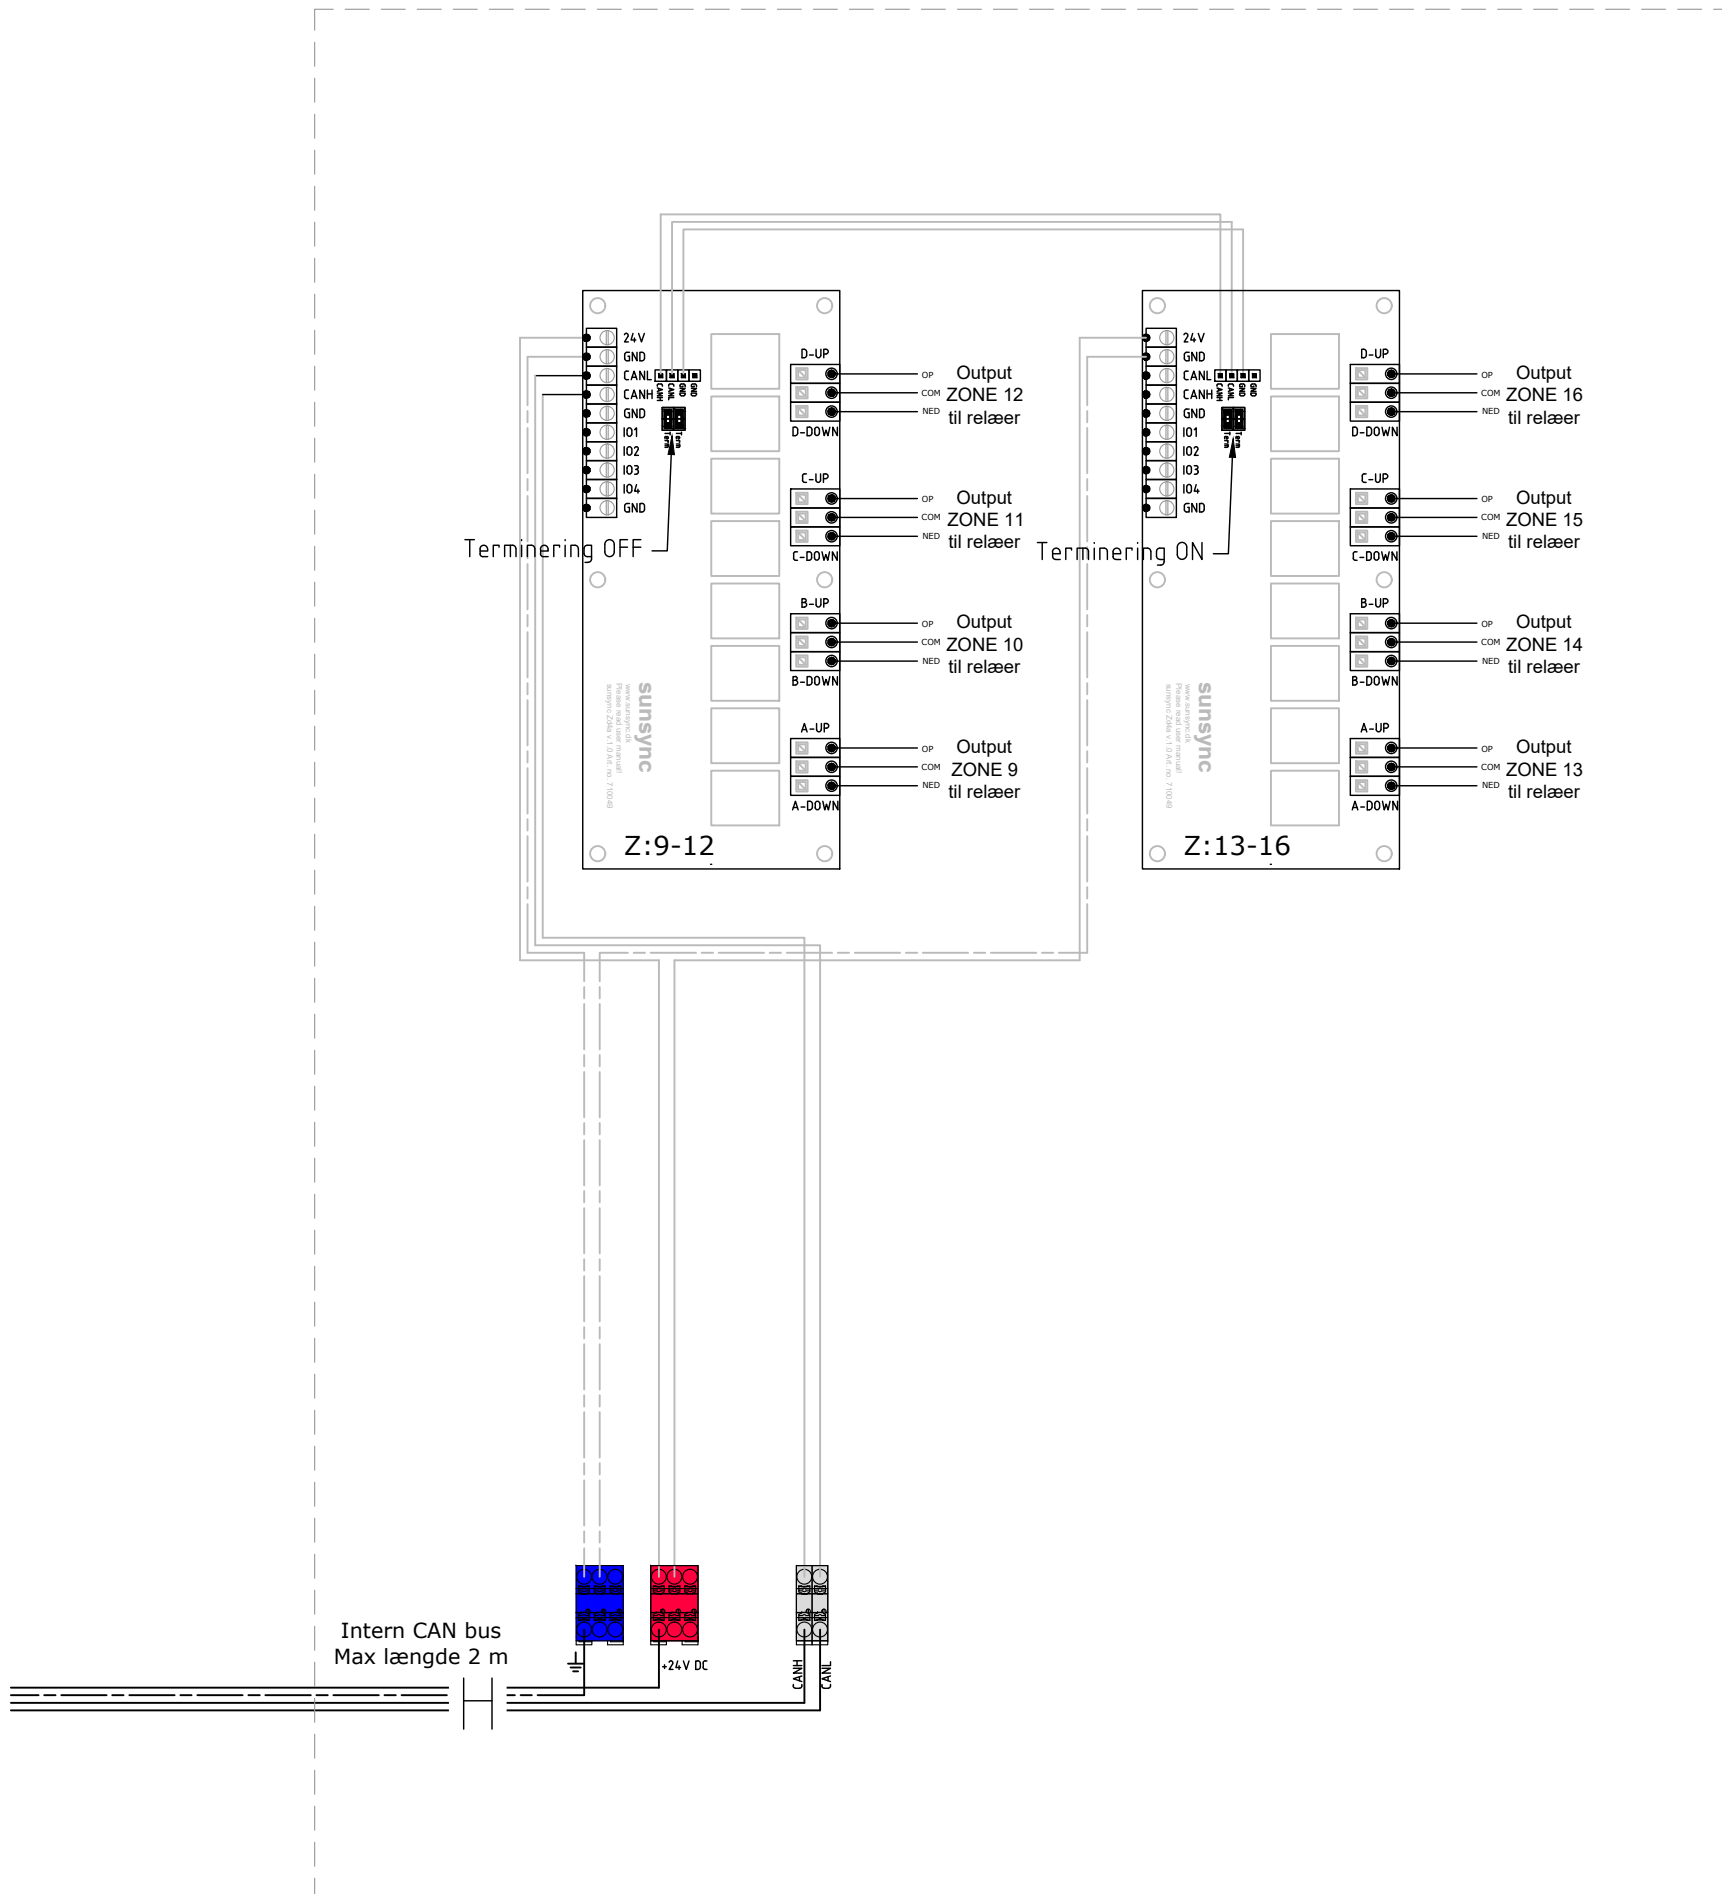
24V
GND
CANL
CANH
GND
IO1
IO2
IO3
IO4
GND

CANH CANL GND GND

Term Term

Terminering OFF

D-UP
OP COM NED
D-DOWN
Output ZONE 12 til relæer

C-UP
OP COM NED
C-DOWN
Output ZONE 11 til relæer

B-UP
OP COM NED
B-DOWN
Output ZONE 10 til relæer

A-UP
OP COM NED
A-DOWN
Output ZONE 9 til relæer

sunsync

Z:9-12

24V
GND
CANL
CANH
GND
IO1
IO2
IO3
IO4
GND

CANH CANL GND GND

Term Term

Terminering ON

D-UP
OP COM NED
D-DOWN
Output ZONE 16 til relæer

C-UP
OP COM NED
C-DOWN
Output ZONE 15 til relæer

B-UP
OP COM NED
B-DOWN
Output ZONE 14 til relæer

A-UP
OP COM NED
A-DOWN
Output ZONE 13 til relæer

sunsync

Z:13-16

Intern CAN bus
Max længde 2 m

+24V DC

CANH
CANL